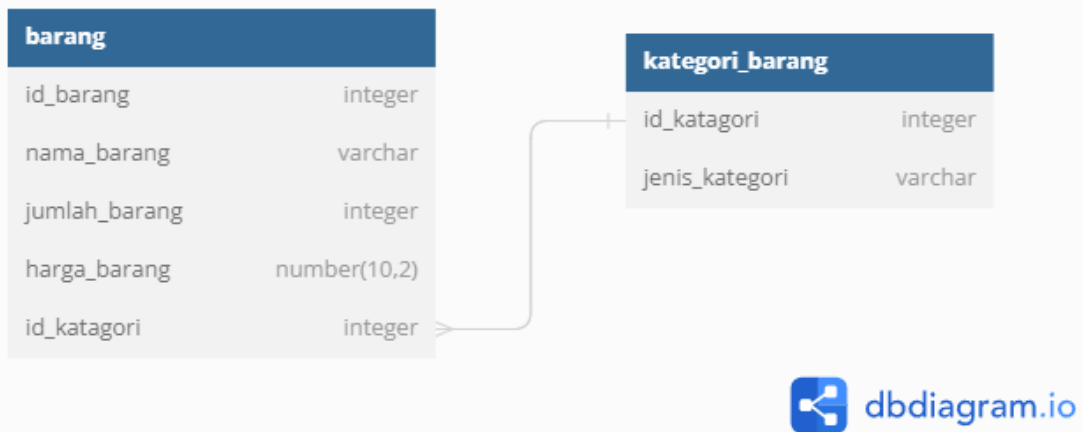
| barang | |
|---|---|
| id_barang | integer |
| nama_barang | varchar |
| jumlah_barang | integer |
| harga_barang | number(10,2) |
| id_katagori | integer |

| kategori_barang | |
|---|---|
| id_katagori | integer |
| jenis_kategori | varchar |

dbdiagram.io